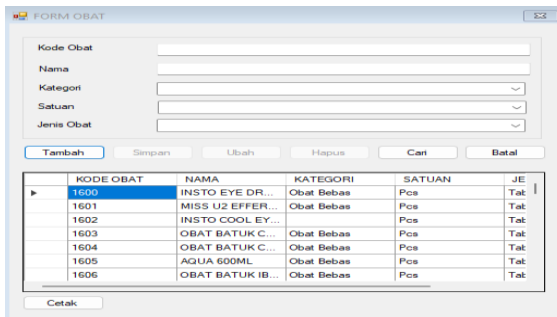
FORM OBAT

Kode Obat

Nama

Kategori

Satuan

Jenis Obat

Tambah Simpan Ubah Hapus Cari Batal

| | KODE OBAT | NAMA | KATEGORI | SATUAN | JE |
|---|---|---|---|---|---|
| ▸ | 1600 | INSTO EYE DR... | Obat Bebas | Pcs | Tab |
| | 1601 | MISS U2 EFFER... | Obat Bebas | Pcs | Tab |
| | 1602 | INSTO COOL EY... | | Pcs | Tab |
| | 1603 | OBAT BATUK C... | Obat Bebas | Pcs | Tab |
| | 1604 | OBAT BATUK C... | Obat Bebas | Pcs | Tab |
| | 1605 | AQUA 600ML | Obat Bebas | Pcs | Tab |
| | 1606 | OBAT BATUK IB... | Obat Bebas | Pcs | Tab |

Cetak